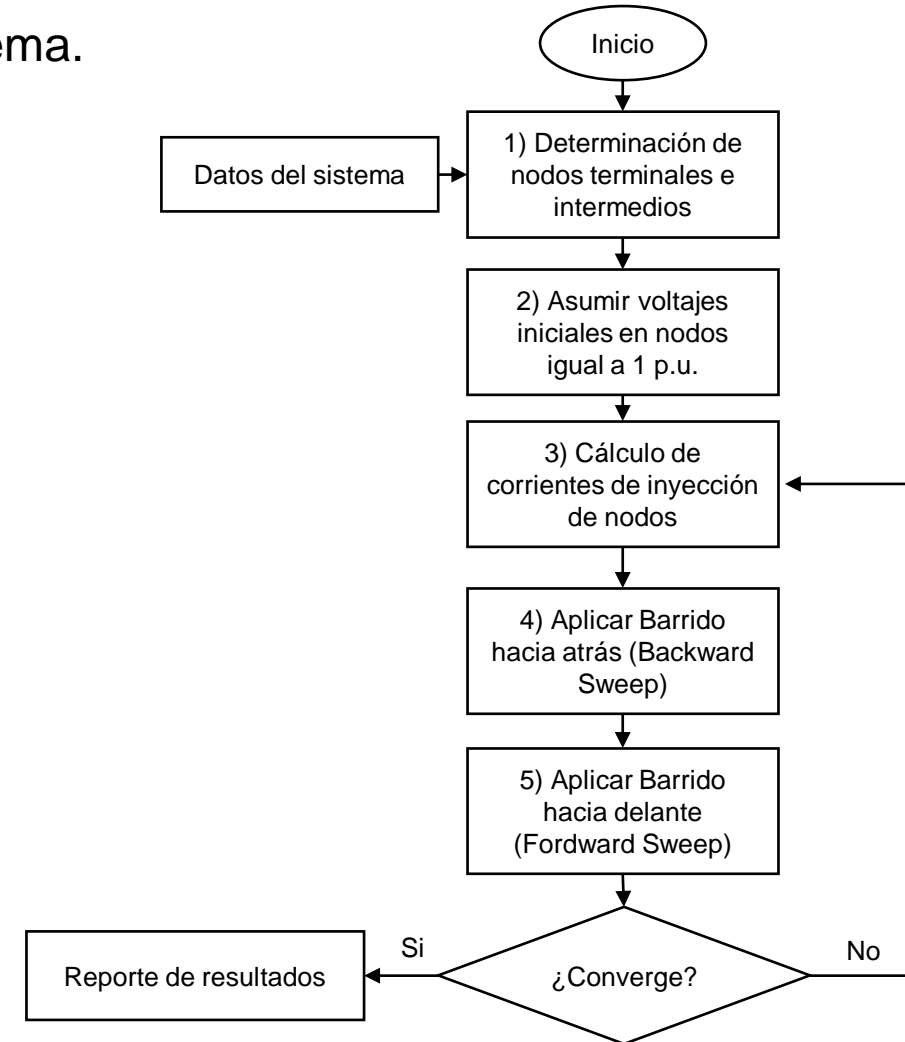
ema.

Inicio

Datos del sistema

1) Determinación de nodos terminales e intermedios

2) Asumir voltajes iniciales en nodos igual a 1 p.u.

3) Cálculo de corrientes de inyección de nodos

4) Aplicar Barrido hacia atrás (Backward Sweep)

5) Aplicar Barrido hacia delante (Fordward Sweep)

¿Converge?

Si

No

Reporte de resultados